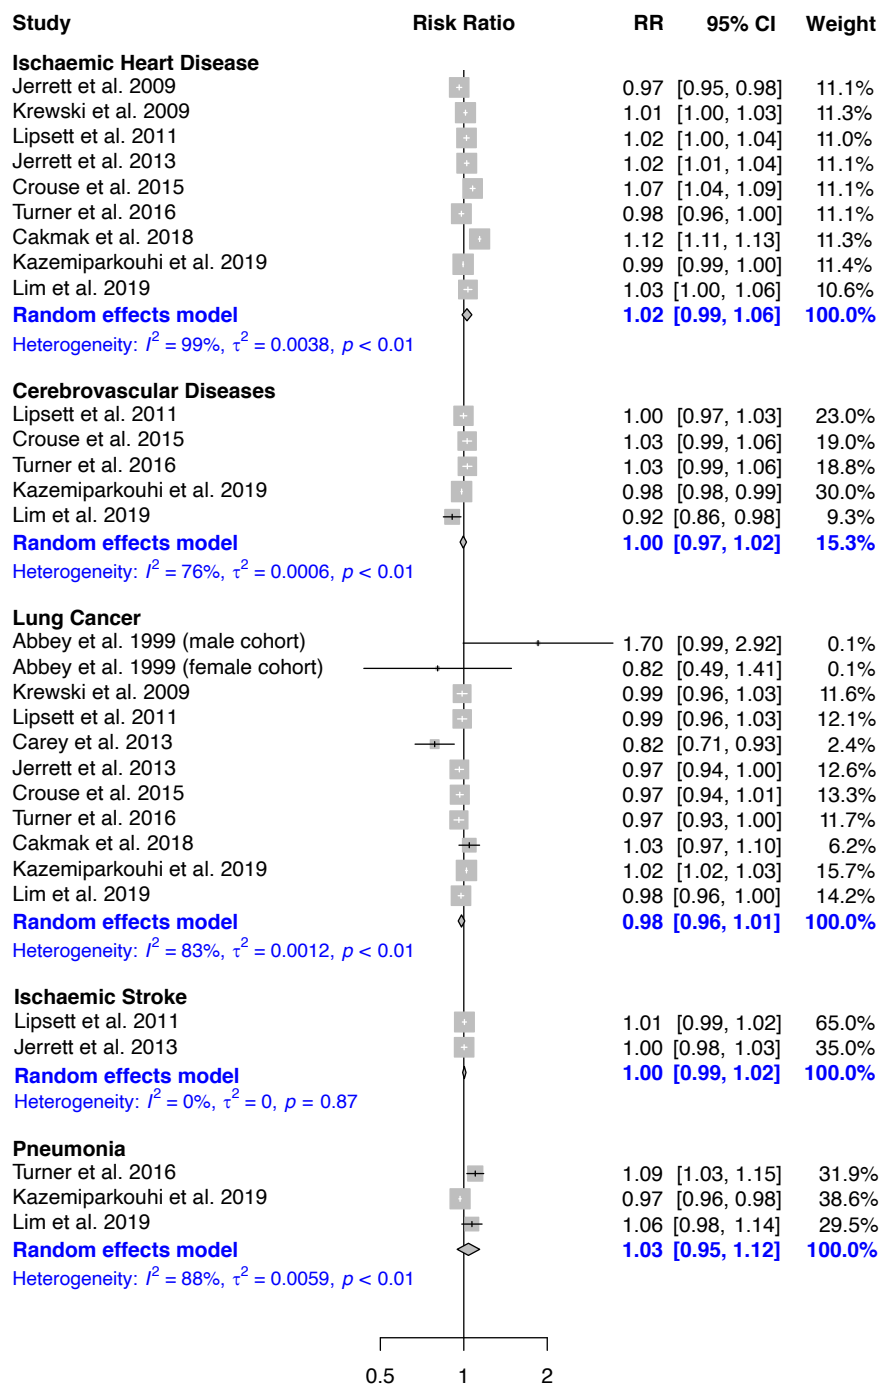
| Study | Risk Ratio | RR | 95% CI | Weight |
|---|---|---|---|---|
| **Ischaemic Heart Disease** | | | | |
| Jerrett et al. 2009 | | 0.97 | [0.95, 0.98] | 11.1% |
| Krewski et al. 2009 | | 1.01 | [1.00, 1.03] | 11.3% |
| Lipsett et al. 2011 | | 1.02 | [1.00, 1.04] | 11.0% |
| Jerrett et al. 2013 | | 1.02 | [1.01, 1.04] | 11.1% |
| Crouse et al. 2015 | | 1.07 | [1.04, 1.09] | 11.1% |
| Turner et al. 2016 | | 0.98 | [0.96, 1.00] | 11.1% |
| Cakmak et al. 2018 | | 1.12 | [1.11, 1.13] | 11.3% |
| Kazemiparkouhi et al. 2019 | | 0.99 | [0.99, 1.00] | 11.4% |
| Lim et al. 2019 | | 1.03 | [1.00, 1.06] | 10.6% |
| **Random effects model** | | **1.02** | **[0.99, 1.06]** | **100.0%** |
| Heterogeneity: $I^2 = 99\%$, $\tau^2 = 0.0038$, $p < 0.01$ | | | | |
| **Cerebrovascular Diseases** | | | | |
| Lipsett et al. 2011 | | 1.00 | [0.97, 1.03] | 23.0% |
| Crouse et al. 2015 | | 1.03 | [0.99, 1.06] | 19.0% |
| Turner et al. 2016 | | 1.03 | [0.99, 1.06] | 18.8% |
| Kazemiparkouhi et al. 2019 | | 0.98 | [0.98, 0.99] | 30.0% |
| Lim et al. 2019 | | 0.92 | [0.86, 0.98] | 9.3% |
| **Random effects model** | | **1.00** | **[0.97, 1.02]** | **15.3%** |
| Heterogeneity: $I^2 = 76\%$, $\tau^2 = 0.0006$, $p < 0.01$ | | | | |
| **Lung Cancer** | | | | |
| Abbey et al. 1999 (male cohort) | | 1.70 | [0.99, 2.92] | 0.1% |
| Abbey et al. 1999 (female cohort) | | 0.82 | [0.49, 1.41] | 0.1% |
| Krewski et al. 2009 | | 0.99 | [0.96, 1.03] | 11.6% |
| Lipsett et al. 2011 | | 0.99 | [0.96, 1.03] | 12.1% |
| Carey et al. 2013 | | 0.82 | [0.71, 0.93] | 2.4% |
| Jerrett et al. 2013 | | 0.97 | [0.94, 1.00] | 12.6% |
| Crouse et al. 2015 | | 0.97 | [0.94, 1.01] | 13.3% |
| Turner et al. 2016 | | 0.97 | [0.93, 1.00] | 11.7% |
| Cakmak et al. 2018 | | 1.03 | [0.97, 1.10] | 6.2% |
| Kazemiparkouhi et al. 2019 | | 1.02 | [1.02, 1.03] | 15.7% |
| Lim et al. 2019 | | 0.98 | [0.96, 1.00] | 14.2% |
| **Random effects model** | | **0.98** | **[0.96, 1.01]** | **100.0%** |
| Heterogeneity: $I^2 = 83\%$, $\tau^2 = 0.0012$, $p < 0.01$ | | | | |
| **Ischaemic Stroke** | | | | |
| Lipsett et al. 2011 | | 1.01 | [0.99, 1.02] | 65.0% |
| Jerrett et al. 2013 | | 1.00 | [0.98, 1.03] | 35.0% |
| **Random effects model** | | **1.00** | **[0.99, 1.02]** | **100.0%** |
| Heterogeneity: $I^2 = 0\%$, $\tau^2 = 0$, $p = 0.87$ | | | | |
| **Pneumonia** | | | | |
| Turner et al. 2016 | | 1.09 | [1.03, 1.15] | 31.9% |
| Kazemiparkouhi et al. 2019 | | 0.97 | [0.96, 0.98] | 38.6% |
| Lim et al. 2019 | | 1.06 | [0.98, 1.14] | 29.5% |
| **Random effects model** | | **1.03** | **[0.95, 1.12]** | **100.0%** |
| Heterogeneity: $I^2 = 88\%$, $\tau^2 = 0.0059$, $p < 0.01$ | | | | |

0.5 1 2